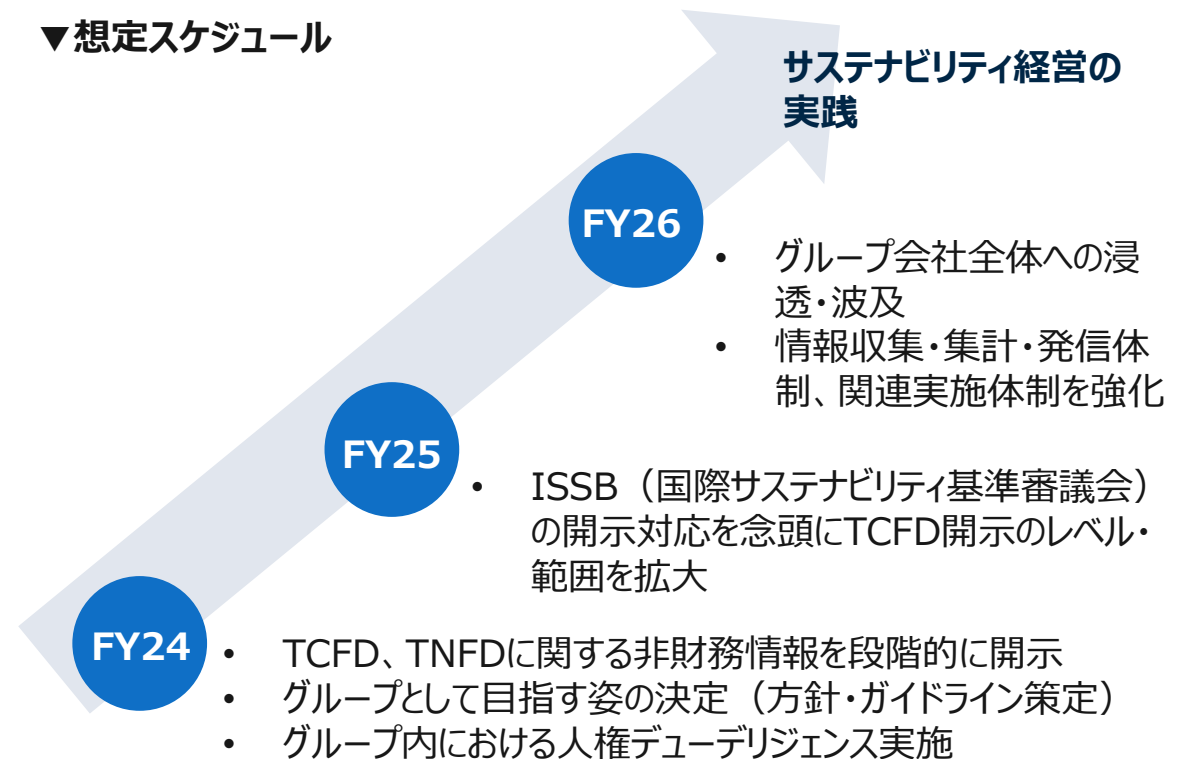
▼想定スケジュール

サステナビリティ経営の実践

FY26

• グループ会社全体への浸透・波及
• 情報収集・集計・発信体制、関連実施体制を強化

FY25

• ISSB（国際サステナビリティ基準審議会）の開示対応を念頭にTCFD開示のレベル・範囲を拡大

FY24

• TCFD、TNFDに関する非財務情報を段階的に開示
• グループとして目指す姿の決定（方針・ガイドライン策定）
• グループ内における人権デューデリジェンス実施